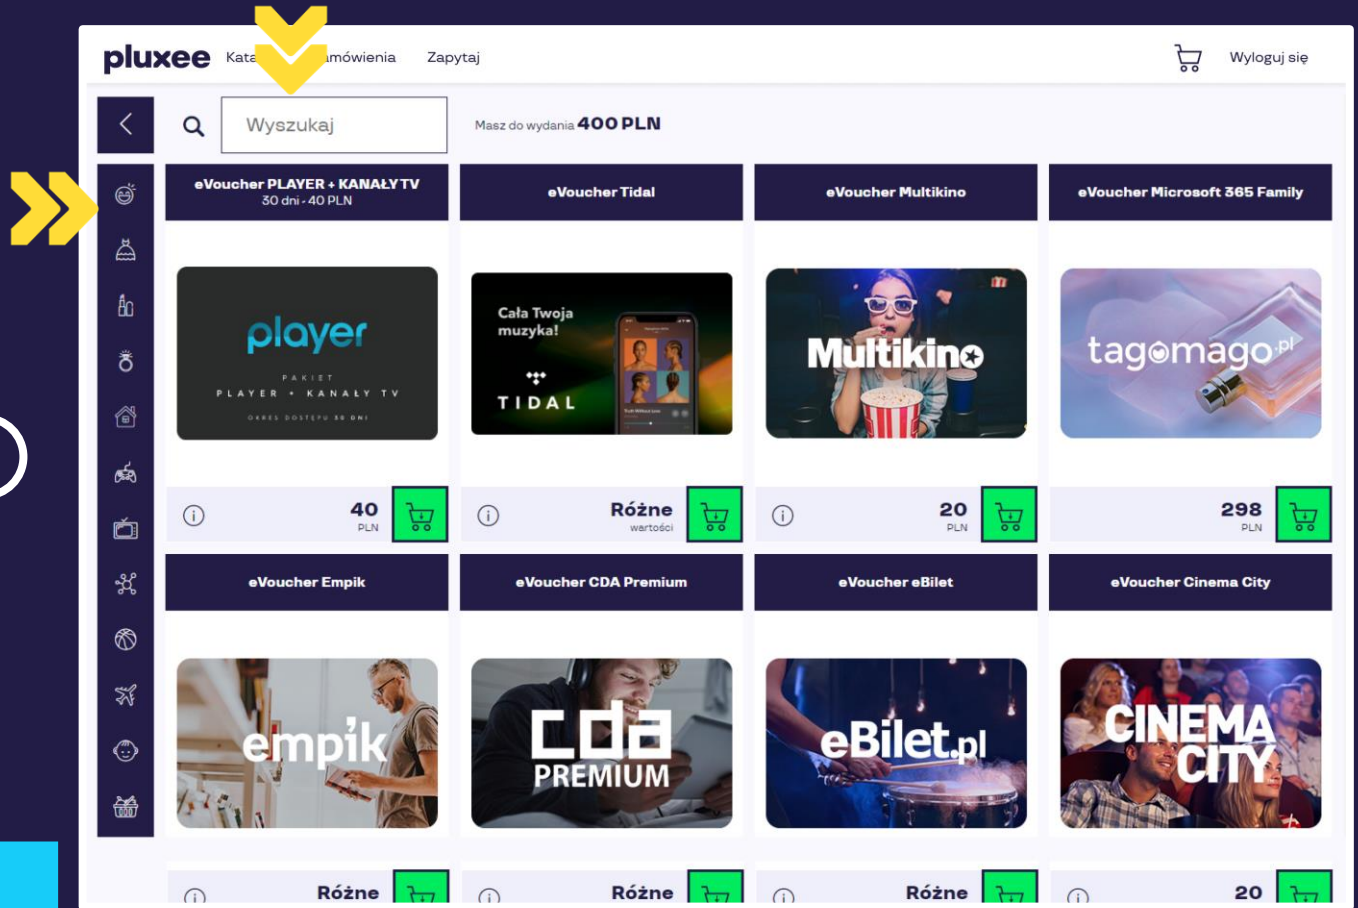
pluxee Kata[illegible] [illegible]mówienia Zapytaj

Wyloguj się

Wyszukaj

Masz do wydania 400 PLN

eVoucher PLAYER + KANAŁY TV
30 dni - 40 PLN

player
PAKIET
PLAYER + KANAŁY TV
OKRES DOSTĘPU 30 DNI

40
PLN

eVoucher Tidal

Cała Twoja muzyka!
TIDAL

Różne
wartości

eVoucher Multikino

Multikino

20
PLN

eVoucher Microsoft 365 Family

tagomago.pl

298
PLN

eVoucher Empik

empik

Różne

eVoucher CDA Premium

cda
PREMIUM

Różne

eVoucher eBilet

eBilet.pl

Różne

eVoucher Cinema City

CINEMA CITY

20